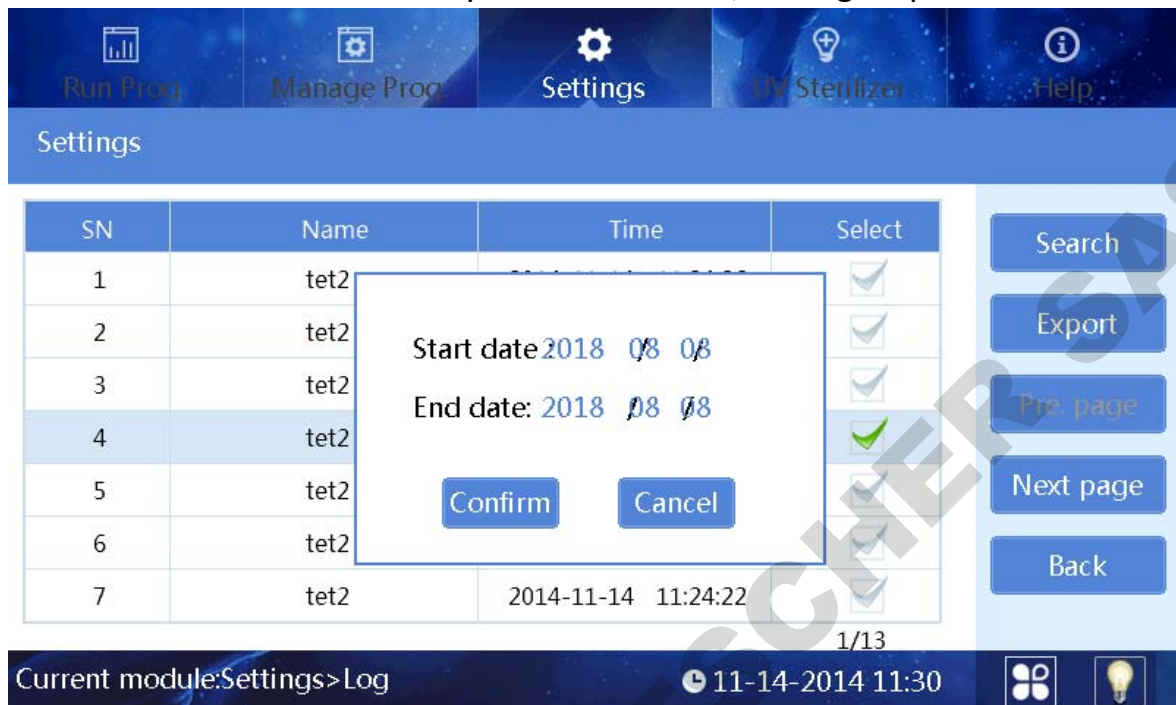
Run Prog. | Manage Prog. | Settings | UV Sterilizer | Help

Settings

| SN | Name | Time | Select |
|---|---|---|---|
| 1 | tet2 | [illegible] | |
| 2 | tet2 | | |
| 3 | tet2 | | |
| 4 | tet2 | | |
| 5 | tet2 | | |
| 6 | tet2 | | |
| 7 | tet2 | 2014-11-14 11:24:22 | |

Start date 2018 08 08

End date: 2018 08 08

Confirm

Cancel

1/13

Search

Export

Pre. page

Next page

Back

Current module:Settings>Log

11-14-2014 11:30

SCHER SA